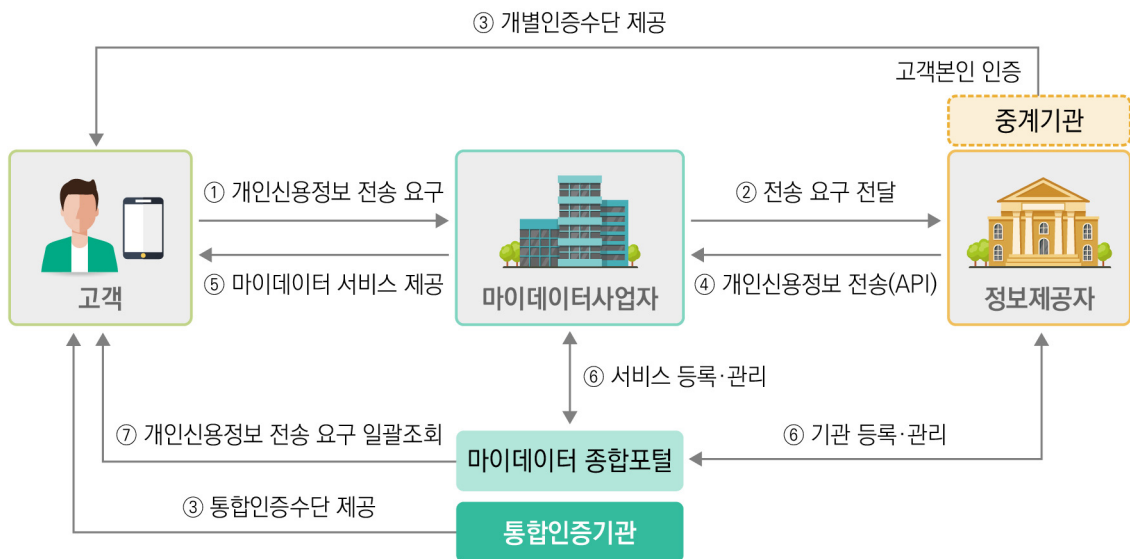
③ 개별인증수단 제공

고객본인 인증

중계기관

고객

① 개인신용정보 전송 요구

⑤ 마이데이터 서비스 제공

마이데이터사업자

② 전송 요구 전달

④ 개인신용정보 전송(API)

정보제공자

⑥ 서비스 등록·관리

⑦ 개인신용정보 전송 요구 일괄조회

마이데이터 종합포털

⑥ 기관 등록·관리

③ 통합인증수단 제공

통합인증기관